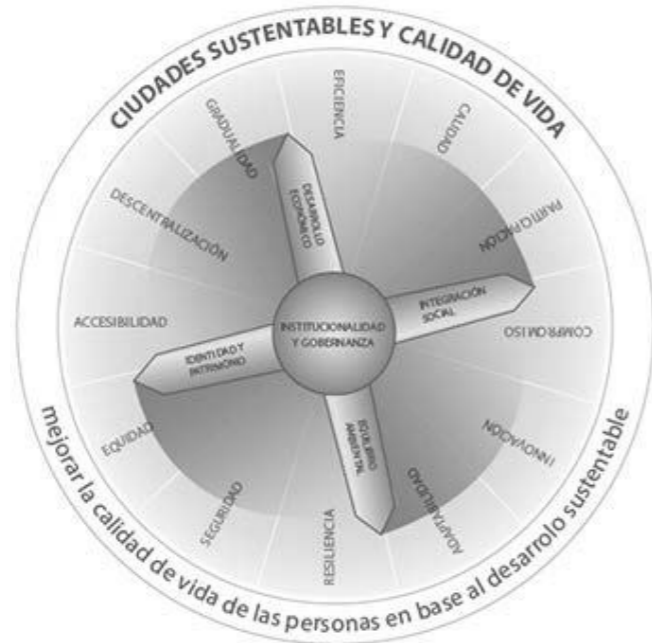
CIUDADES SUSTENTABLES Y CALIDAD DE VIDA

EFICIENCIA
CALIDAD
PARTICIPACIÓN
COMPROMISO
INNOVACIÓN
ADAPTABILIDAD
RESILIENCIA
SEGURIDAD
EQUIDAD
ACCESIBILIDAD
DESCENTRALIZACIÓN
GRADUALIDAD

DESARROLLO ECONÓMICO
INTEGRACIÓN SOCIAL
EQUILIBRIO AMBIENTAL
IDENTIDAD Y PATRIMONIO
INSTITUCIONALIDAD Y GOBERNANZA

mejorar la calidad de vida de las personas en base al desarrolo sustentable